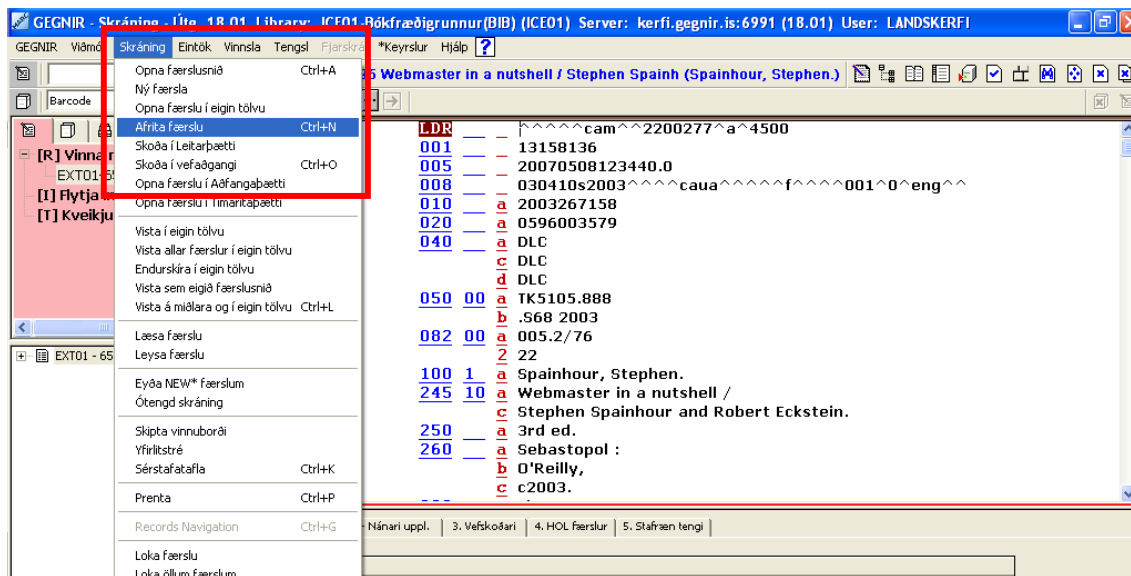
GEGNIR - Skráning - Útg. 18.01 Library: ICE01-Bókfræðigrunnur(BIB) (ICE01) Server: kerfi.gegnir.is:6991 (18.01) User: LANDSKERFI

GEGNIR Viðmó Skráning Eintök Vinnsla Tengsl Fjarskrá *Keyrslur Hjálp ?

Opna færslusnið Ctrl+A
Ný færsla
Opna færslu í eigin tölvu
Afrita færslu Ctrl+N
Skoða í Leitarþætti
Skoða í vefaðgangi Ctrl+O
Opna færslu í Aðfangaþætti
Opna færslu í Tímaritaþætti
Vista í eigin tölvu
Vista allar færslur í eigin tölvu
Endurskíra í eigin tölvu
Vista sem eigið færslusnið
Vista á miðlara og í eigin tölvu Ctrl+L
Læsa færslu
Leysa færslu
Eyða NEW* færslum
Ótengd skráning
Skipta vinnuborði
Yfirlitstré
Sérstafatafla Ctrl+K
Prenta Ctrl+P
Records Navigation Ctrl+G
Loka færslu
Loka öllum færslum

Barcode

[R] Vinna
EXT01-65
[I] Flytja
[T] Kveikju

EXT01 - 65

5 Webmaster in a nutshell / Stephen Spainh (Spainhour, Stephen.)

| LDR | | | ^^^^^cam^^2200277^a^4500 |
|---|---|---|---|
| 001 | | | 13158136 |
| 005 | | | 20070508123440.0 |
| 008 | | | 030410s2003^^^^caua^^^^^f^^^^001^0^eng^^ |
| 010 | | a | 2003267158 |
| 020 | | a | 0596003579 |
| 040 | | a | DLC |
| | | c | DLC |
| | | d | DLC |
| 050 | 00 | a | TK5105.888 |
| | | b | .S68 2003 |
| 082 | 00 | a | 005.2/76 |
| | | 2 | 22 |
| 100 | 1 | a | Spainhour, Stephen. |
| 245 | 10 | a | Webmaster in a nutshell / |
| | | c | Stephen Spainhour and Robert Eckstein. |
| 250 | | a | 3rd ed. |
| 260 | | a | Sebastopol : |
| | | b | O'Reilly, |
| | | c | c2003. |

Nánari uppl. | 3. Vefskoðari | 4. HOL færslur | 5. Stafræn tengi